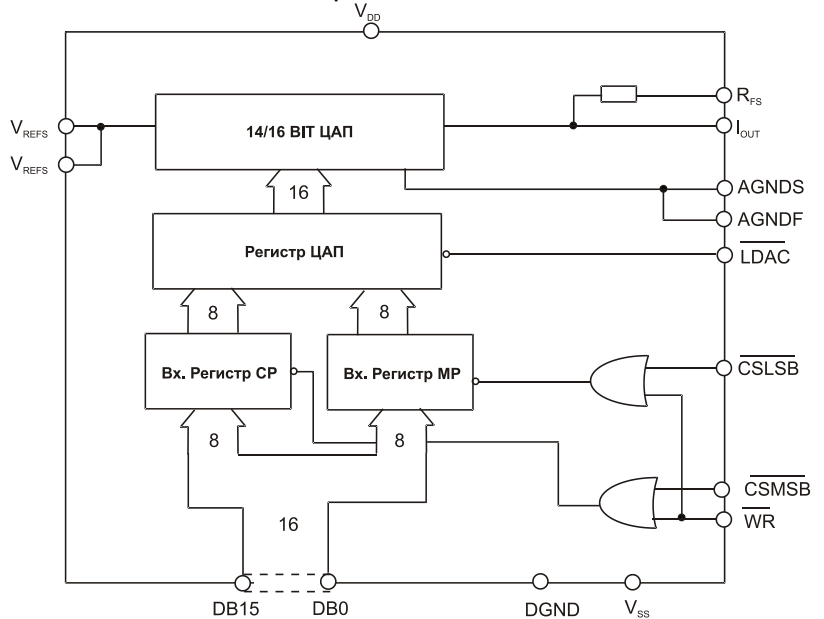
$V_{DD}$

$V_{REFS}$

$V_{REFS}$

14/16 BIT ЦАП

$R_{FS}$

$I_{OUT}$

16

AGNDS

AGNDF

Регистр ЦАП

$\overline{LDAC}$

8

8

Вх. Регистр СР

Вх. Регистр МР

$\overline{CSLSB}$

8

8

$\overline{CSMSB}$

16

$\overline{WR}$

DB15

DB0

DGND

$V_{SS}$